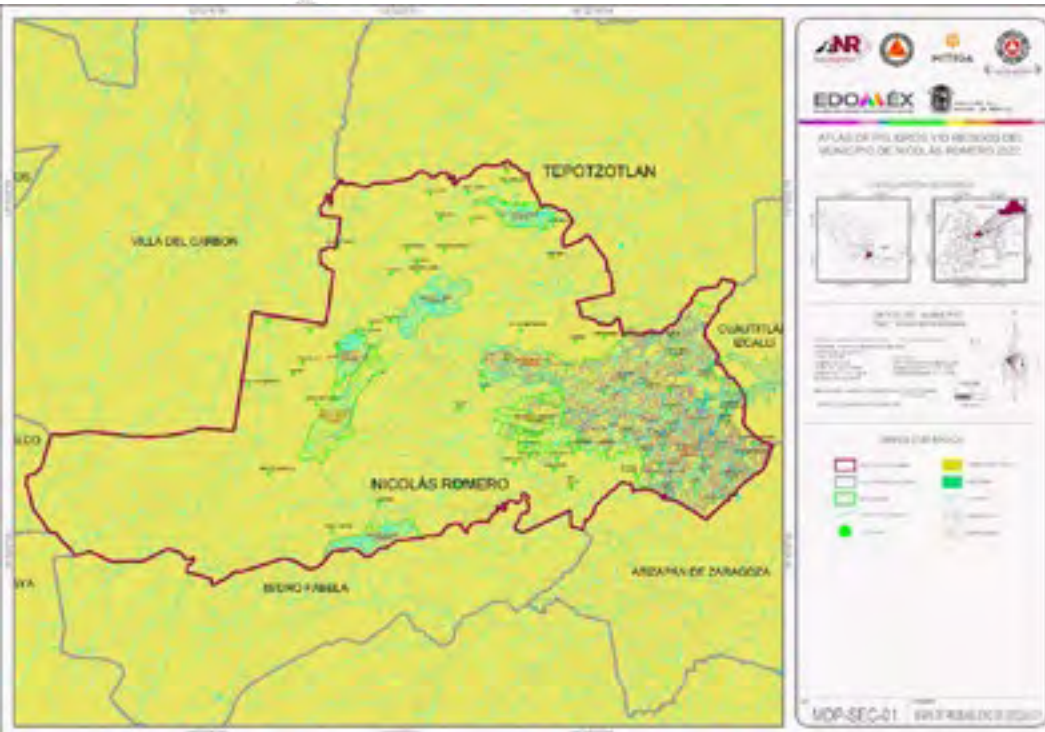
TEPOTZOTLAN

VILLA DEL CARBON

CUAUTITLÁN IZCALLI

NICOLÁS ROMERO

ISIDRO FABELA

ATIZAPÁN DE ZARAGOZA

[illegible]LCO

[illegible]YA

ANR

EDOMÉX

ATLAS DE PELIGROS Y/O RIESGOS DEL MUNICIPIO DE NICOLÁS ROMERO 2020

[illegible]

MDP-SEC-01

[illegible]